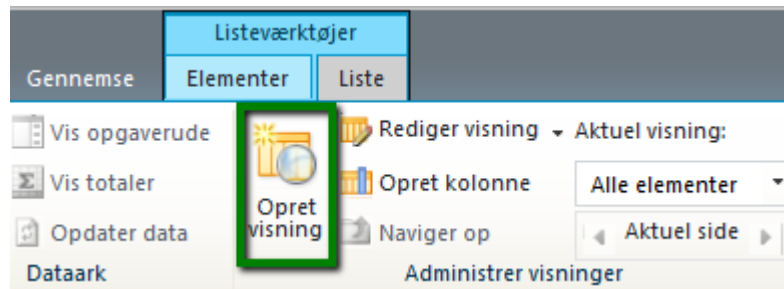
Listeværktøjer
Gennemse
Elementer
Liste
Vis opgaverude
Vis totaler
Opdater data
Dataark
Opret visning
Rediger visning
Aktuel visning:
Opret kolonne
Alle elementer
Naviger op
Aktuel side
Administrer visninger